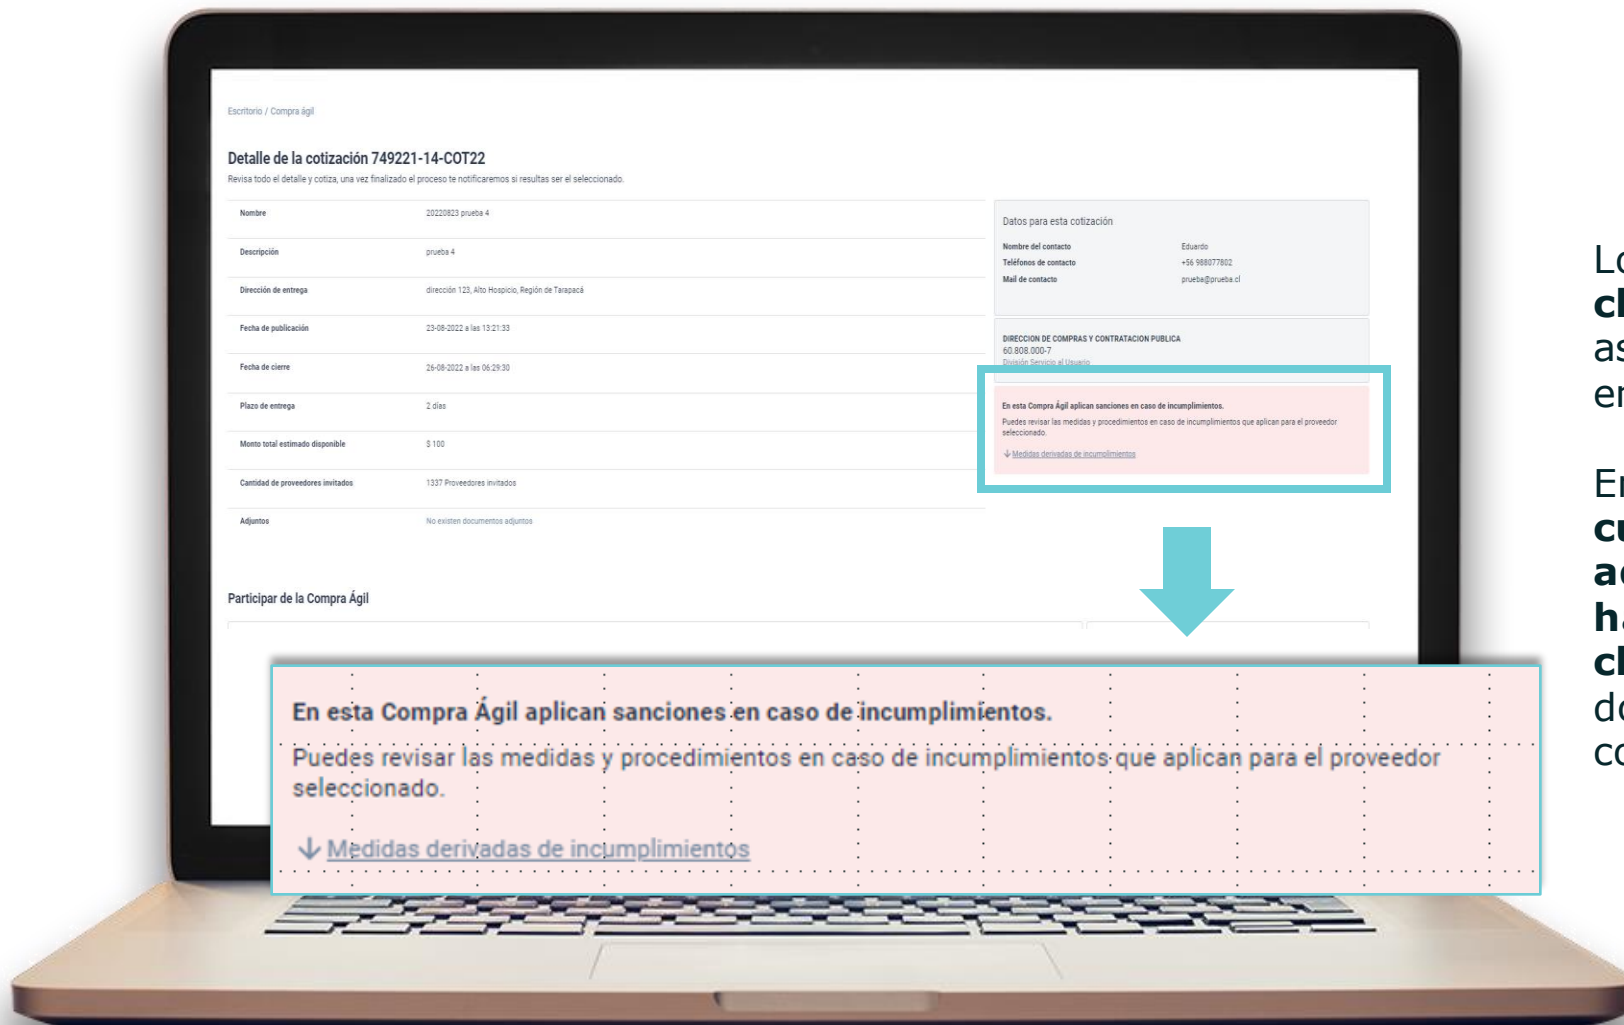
Escritorio / Compra ágil

Detalle de la cotización 749221-14-COT22

Revisa todo el detalle y cotiza, una vez finalizado el proceso te notificaremos si resultas ser el seleccionado.

| | |
|---|---|
| Nombre | 20220823 prueba 4 |
| Descripción | prueba 4 |
| Dirección de entrega | dirección 123, Alto Hospicio, Región de Tarapacá |
| Fecha de publicación | 23-08-2022 a las 13:21:33 |
| Fecha de cierre | 26-08-2022 a las 06:29:30 |
| Plazo de entrega | 2 días |
| Monto total estimado disponible | $ 100 |
| Cantidad de proveedores invitados | 1337 Proveedores invitados |
| Adjuntos | No existen documentos adjuntos |

Datos para esta cotización

| | |
|---|---|
| Nombre del contacto | Eduardo |
| Teléfonos de contacto | +56 988077802 |
| Mail de contacto | prueba@prueba.cl |

DIRECCION DE COMPRAS Y CONTRATACION PUBLICA
60.808.000-7
División Servicio al Usuario

En esta Compra Ágil aplican sanciones en caso de incumplimientos.
Puedes revisar las medidas y procedimientos en caso de incumplimientos que aplican para el proveedor seleccionado.
Medidas derivadas de incumplimientos

Participar de la Compra Ágil

En esta Compra Ágil aplican sanciones en caso de incumplimientos.

Puedes revisar las medidas y procedimientos en caso de incumplimientos que aplican para el proveedor seleccionado.

↓ Medidas derivadas de incumplimientos

Lo
cl
as
er

Er
cu
ac
ha
cl
do
co